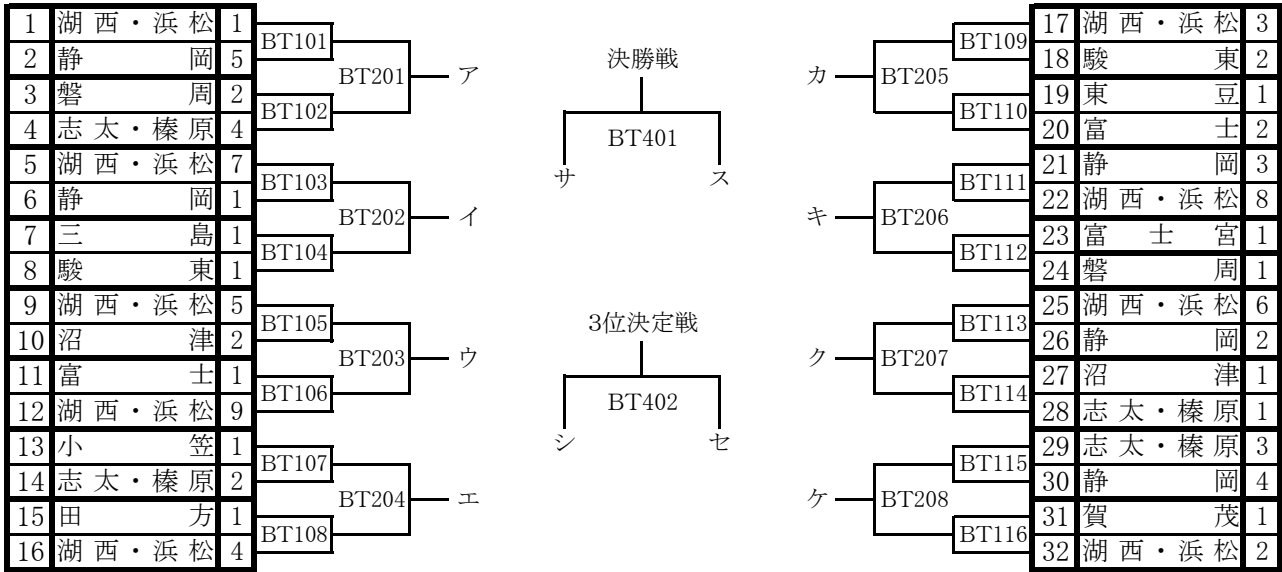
| 1 | 湖西・浜松 | 1 |
|---|---|---|
| 2 | 静岡 | 5 |
| 3 | 磐周 | 2 |
| 4 | 志太・榛原 | 4 |
| 5 | 湖西・浜松 | 7 |
| 6 | 静岡 | 1 |
| 7 | 三島 | 1 |
| 8 | 駿東 | 1 |
| 9 | 湖西・浜松 | 5 |
| 10 | 沼津 | 2 |
| 11 | 富士 | 1 |
| 12 | 湖西・浜松 | 9 |
| 13 | 小笠 | 1 |
| 14 | 志太・榛原 | 2 |
| 15 | 田方 | 1 |
| 16 | 湖西・浜松 | 4 |

BT101
BT102
BT201 ア
BT103
BT104
BT202 イ
BT105
BT106
BT203 ウ
BT107
BT108
BT204 エ

決勝戦
BT401
サ ス

3位決定戦
BT402
シ セ

カ BT205
BT109
BT110
キ BT206
BT111
BT112
ク BT207
BT113
BT114
ケ BT208
BT115
BT116

| 17 | 湖西・浜松 | 3 |
|---|---|---|
| 18 | 駿東 | 2 |
| 19 | 東豆 | 1 |
| 20 | 富士 | 2 |
| 21 | 静岡 | 3 |
| 22 | 湖西・浜松 | 8 |
| 23 | 富士宮 | 1 |
| 24 | 磐周 | 1 |
| 25 | 湖西・浜松 | 6 |
| 26 | 静岡 | 2 |
| 27 | 沼津 | 1 |
| 28 | 志太・榛原 | 1 |
| 29 | 志太・榛原 | 3 |
| 30 | 静岡 | 4 |
| 31 | 賀茂 | 1 |
| 32 | 湖西・浜松 | 2 |